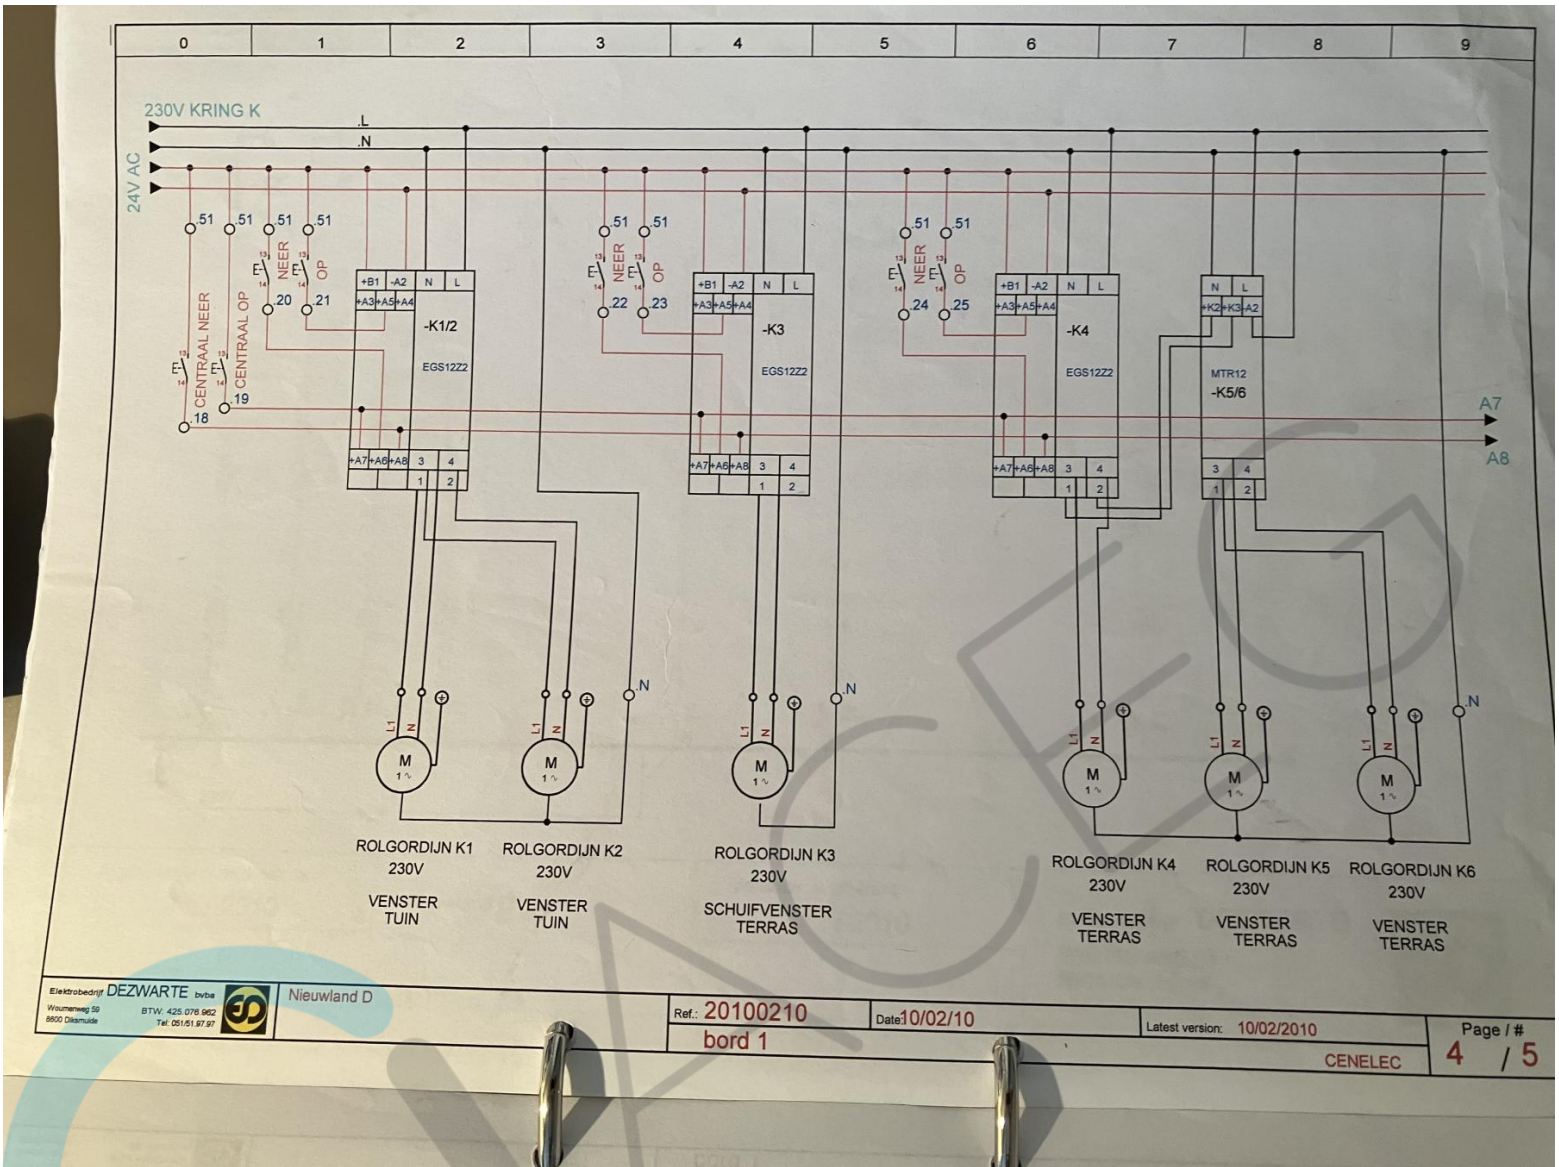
| 0 | 1 | 2 | 3 | 4 | 5 | 6 | 7 | 8 | 9 |
|---|---|---|---|---|---|---|---|---|---|

230V KRING K
.L
.N
24V AC

.51 .51 .51 .51
13 14 NEER 13 14 OP
.20 .21
13 14 CENTRAAL NEER 13 14 CENTRAAL OP
.18 .19

+B1 -A2 N L
+A3 +A5 +A4
-K1/2
EGS12Z2
+A7 +A6 +A8 3 4
1 2

.51 .51
13 14 NEER 13 14 OP
.22 .23

+B1 -A2 N L
+A3 +A5 +A4
-K3
EGS12Z2
+A7 +A6 +A8 3 4
1 2

.51 .51
13 14 NEER 13 14 OP
.24 .25

+B1 -A2 N L
+A3 +A5 +A4
-K4
EGS12Z2
+A7 +A6 +A8 3 4
1 2

N L
+K2 +K3 -A2
MTR12
-K5/6
3 4
1 2

A7
A8

.N .N .N

L1 N
M
1~

ROLGORDIJN K1
230V
VENSTER
TUIN

ROLGORDIJN K2
230V
VENSTER
TUIN

ROLGORDIJN K3
230V
SCHUIFVENSTER
TERRAS

ROLGORDIJN K4
230V
VENSTER
TERRAS

ROLGORDIJN K5
230V
VENSTER
TERRAS

ROLGORDIJN K6
230V
VENSTER
TERRAS

Elektrobedrijf DEZWARTE bvba
Woumenweg 59
8600 Diksmuide
BTW. 425.076.962
Tel: 051/51.97.97
Nieuwland D
Ref.: 20100210
bord 1
Date 10/02/10
Latest version: 10/02/2010
CENELEC
Page / #
4 / 5